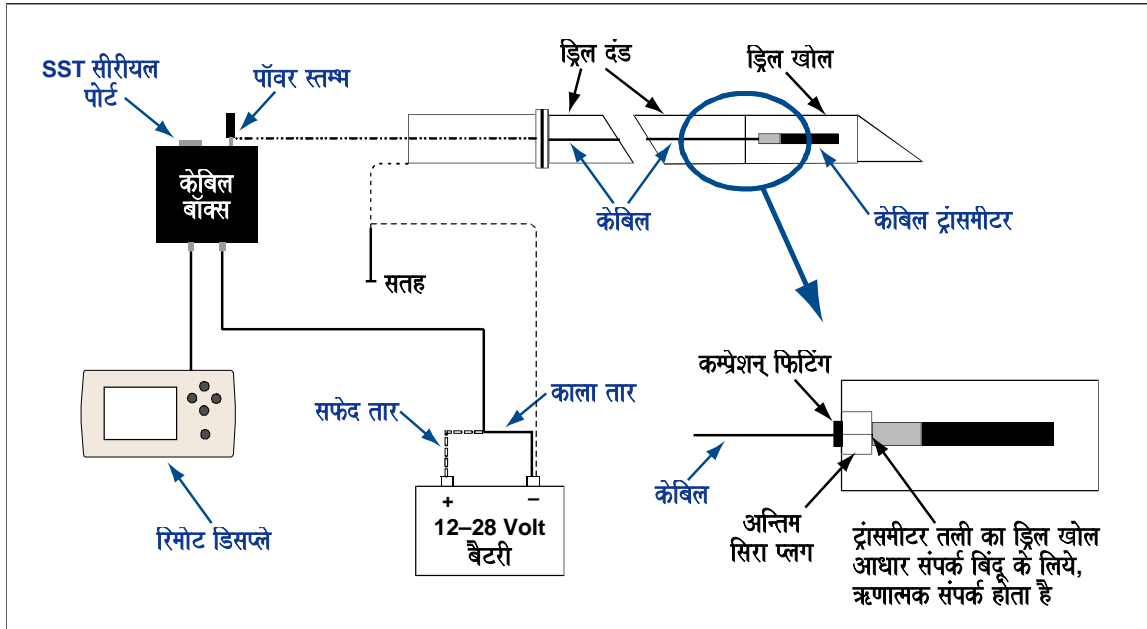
SST सीरीयल पोर्ट
पॉवर स्तम्भ
ड्रिल दंड
ड्रिल खोल
केबिल बॉक्स
केबिल
केबिल ट्रांसमीटर
सतह
कम्प्रेशन् फिटिंग
काला तार
सफेद तार
+
−
12–28 Volt बैटरी
केबिल
रिमोट डिसप्ले
अन्तिम सिरा प्लग
ट्रांसमीटर तली का ड्रिल खोल आधार संपर्क बिंदू के लिये, ऋणात्मक संपर्क होता है